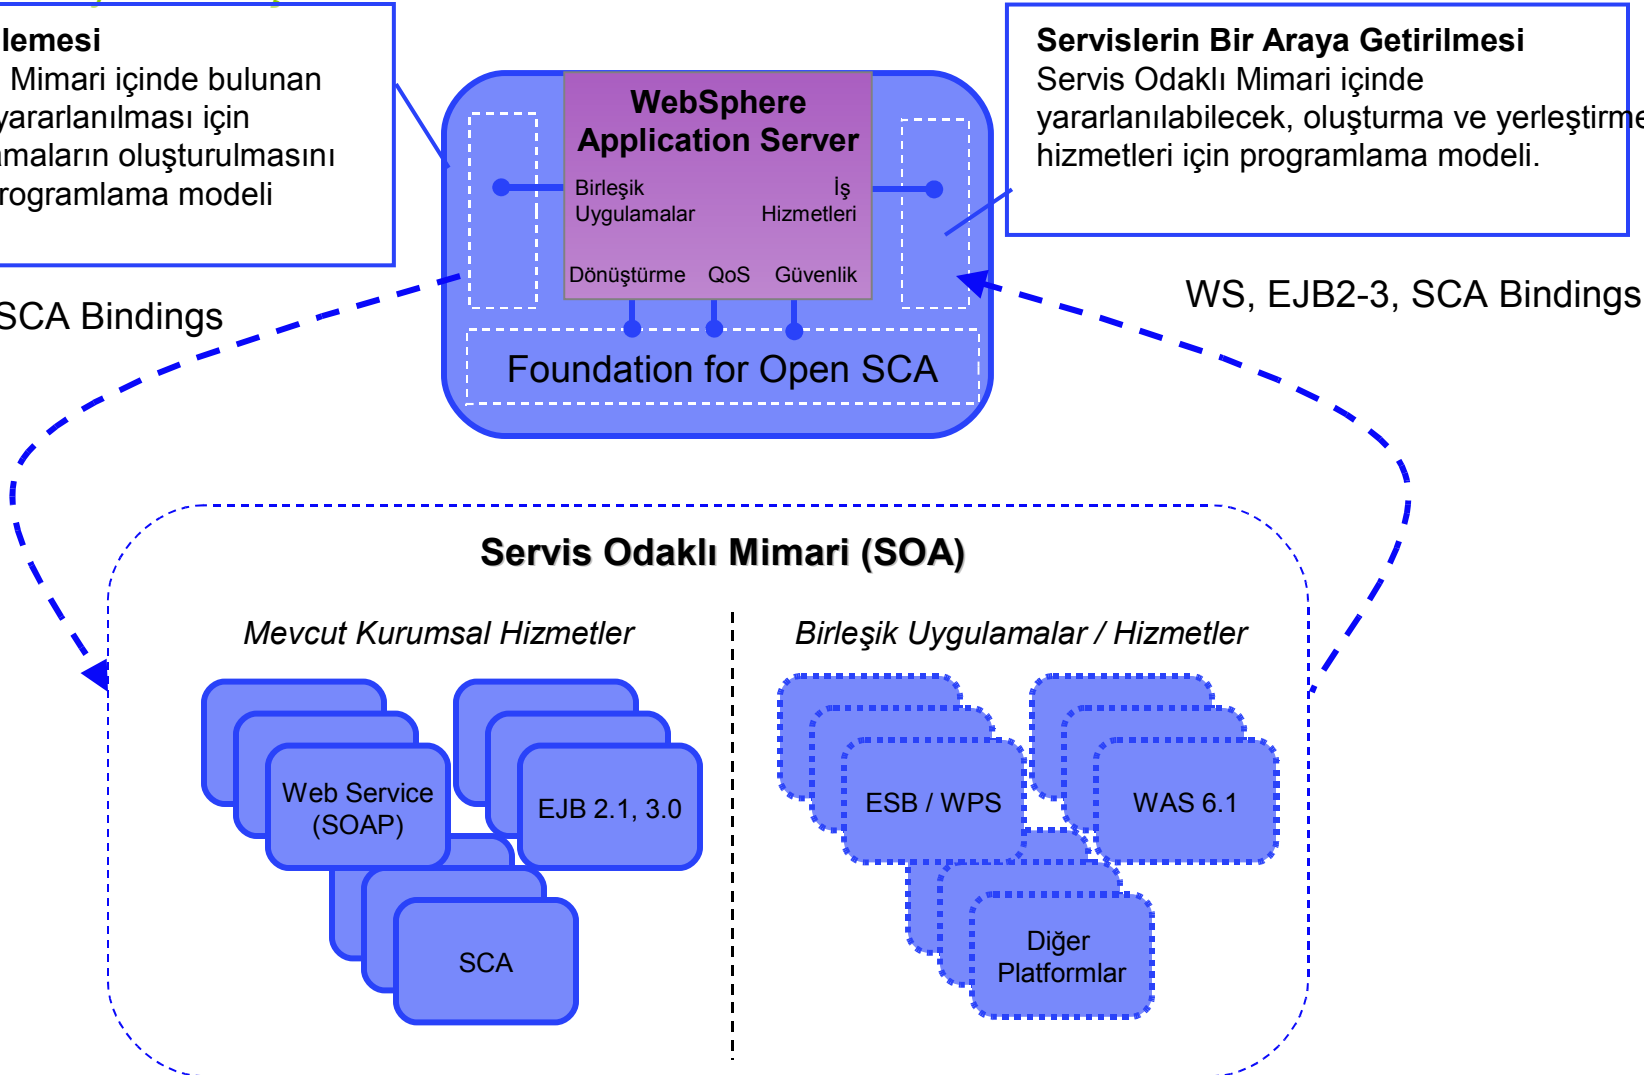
lemesi
Mimari içinde bulunan
yararlanılması için
amaların oluşturulmasını
rogramlama modeli

SCA Bindings

WebSphere
Application Server

Birleşik Uygulamalar

İş Hizmetleri

Dönüştürme QoS Güvenlik

Foundation for Open SCA

Servislerin Bir Araya Getirilmesi
Servis Odaklı Mimari içinde yararlanılabilecek, oluşturma ve yerleştirme hizmetleri için programlama modeli.

WS, EJB2-3, SCA Bindings

Servis Odaklı Mimari (SOA)

Mevcut Kurumsal Hizmetler

Web Service (SOAP)

EJB 2.1, 3.0

SCA

Birleşik Uygulamalar / Hizmetler

ESB / WPS

WAS 6.1

Diğer Platformlar